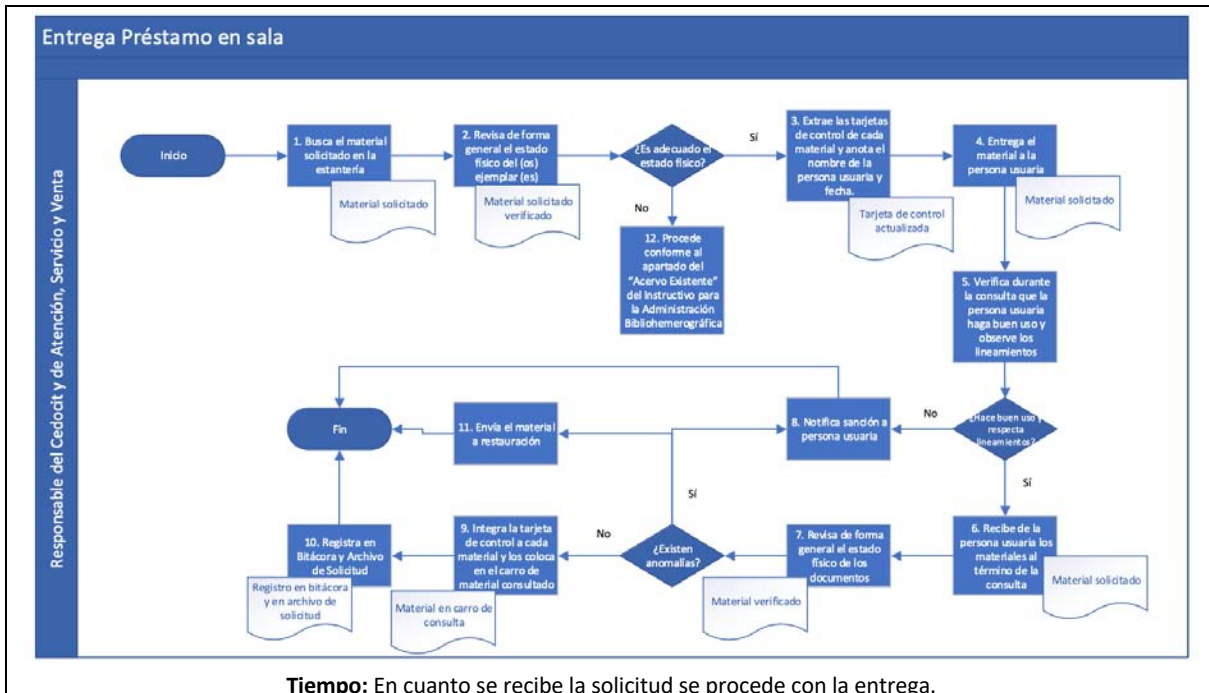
Entrega Préstamo en sala

Responsable del Cedocit y de Atención, Servicio y Venta

Inicio

1. Busca el material solicitado en la estantería

Material solicitado

2. Revisa de forma general el estado físico del (os) ejemplar (es)

Material solicitado verificado

¿Es adecuado el estado físico?

Sí

No

12. Procede conforme al apartado del "Acervo Existente" del Instructivo para la Administración Bibliohemerográfica

3. Extrae las tarjetas de control de cada material y anota el nombre de la persona usuaria y fecha.

Tarjeta de control actualizada

4. Entrega el material a la persona usuaria

Material solicitado

5. Verifica durante la consulta que la persona usuaria haga buen uso y observe los lineamientos

¿Hace buen uso y respecta lineamientos?

No

Sí

8. Notifica sanción a persona usuaria

11. Envía el material a restauración

Fin

6. Recibe de la persona usuaria los materiales al término de la consulta

Material solicitado

7. Revisa de forma general el estado físico de los documentos

Material verificado

¿Existen anomalías?

Sí

No

9. Integra la tarjeta de control a cada material y los coloca en el carro de material consultado

Material en carro de consulta

10. Registra en Bitácora y Archivo de Solicitud

Registro en bitácora y en archivo de solicitud

**Tiempo:** En cuanto se recibe la solicitud se procede con la entrega.